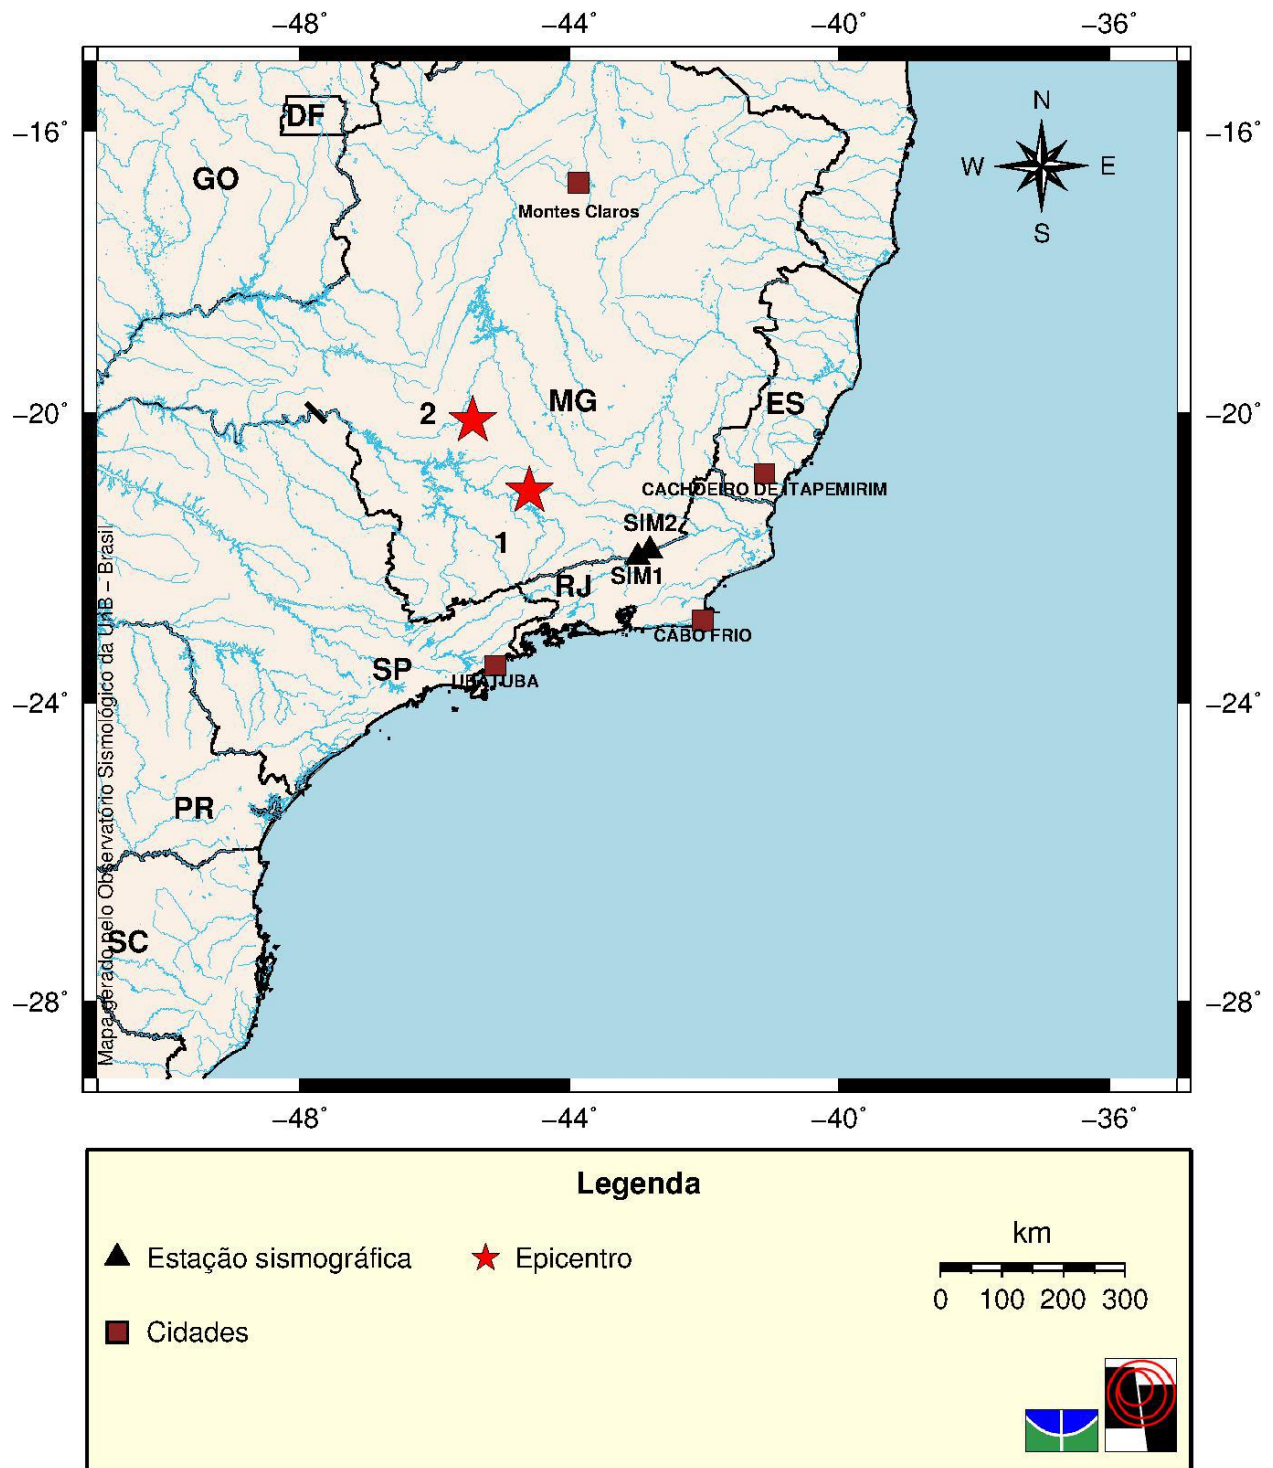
−48˚ −44˚ −40˚ −36˚

−16˚ −16˚

−20˚ −20˚

−24˚ −24˚

−28˚ −28˚

DF

GO

Montes Claros

N
W E
S

2

MG

ES

CACHOEIRO DE ITAPEMIRIM

SIM2

1

SIM1

RJ

CABO FRIO

SP

UBATUBA

PR

SC

Mapa gerado pelo Observatório Sismológico da UnB − Brasil

−48˚ −44˚ −40˚ −36˚

Legenda

Estação sismográfica

Epicentro

Cidades

km

0 100 200 300